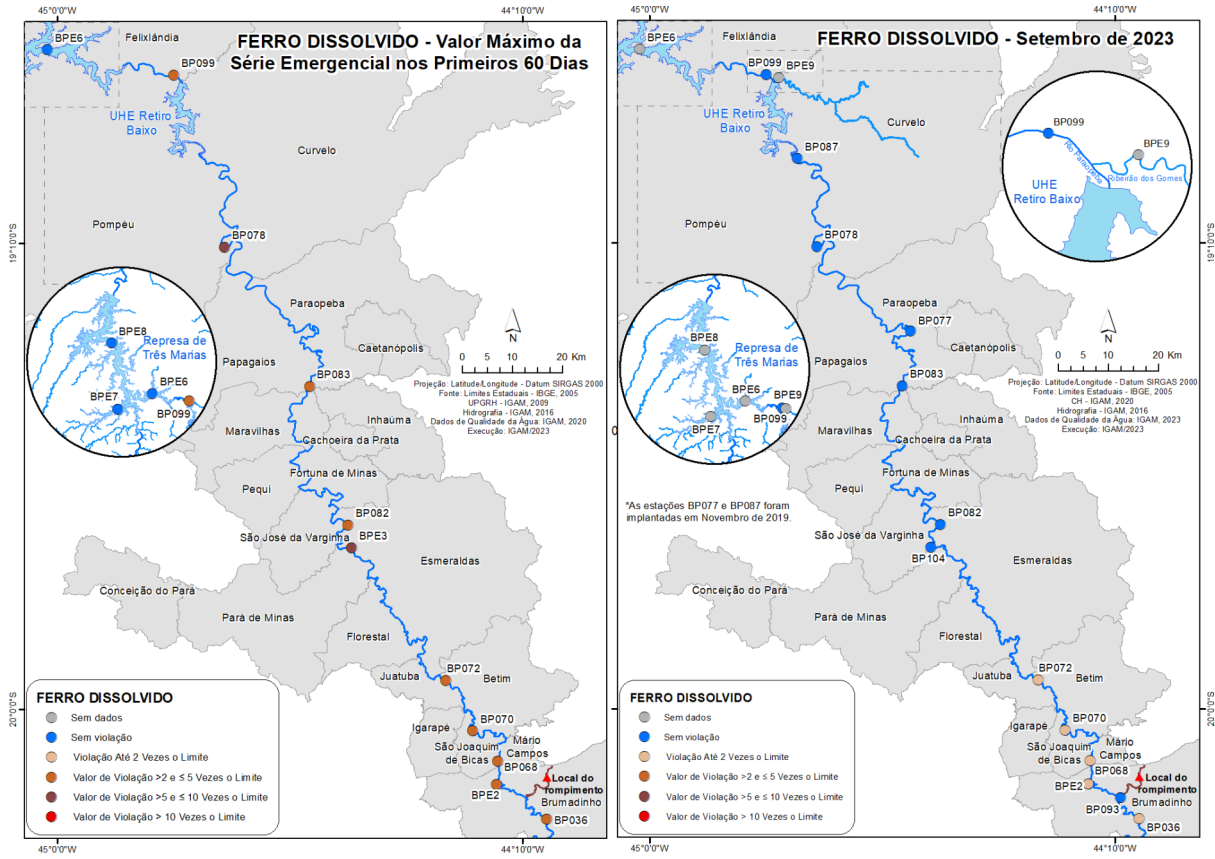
45°0'0"W 44°10'0"W

FERRO DISSOLVIDO - Valor Máximo da Série Emergencial nos Primeiros 60 Dias

BPE6 Felixlândia BP099 UHE Retiro Baixo Curvelo Pompéu BP078 19°10'0"S Paraopeba Caetanópolis Papagaios BP083 Inhaúma Maravilhas Cachoeira da Prata Fortuna de Minas Pequi BP082 São José da Varginha BPE3 Esmeraldas Conceição do Pará Pará de Minas Florestal BP072 Juatuba Betim BP070 Igarapé Mário Campos São Joaquim de Bicas BP068 Local do rompimento BPE2 Brumadinho BP036 20°0'0"S

BPE8 Represa de Três Marias BPE6 BPE7 BP099

N
0 5 10 20 Km

Projeção: Latitude/Longitude - Datum SIRGAS 2000
Fonte: Limites Estaduais - IBGE, 2005
UPGRH - IGAM, 2009
Hidrografia - IGAM, 2016
Dados de Qualidade da Água: IGAM, 2020
Execução: IGAM/2023

FERRO DISSOLVIDO
Sem dados
Sem violação
Violação Até 2 Vezes o Limite
Valor de Violação >2 e ≤ 5 Vezes o Limite
Valor de Violação >5 e ≤ 10 Vezes o Limite
Valor de Violação > 10 Vezes o Limite

45°0'0"W 44°10'0"W

FERRO DISSOLVIDO - Setembro de 2023

BPE6 Felixlândia BP099 BPE9 UHE Retiro Baixo Curvelo BP087 Pompéu BP078 19°10'0"S Paraopeba BP077 Caetanópolis Papagaios BP083 Inhaúma Maravilhas Cachoeira da Prata Fortuna de Minas Pequi BP082 São José da Varginha BP104 Esmeraldas Conceição do Pará Pará de Minas Florestal BP072 Juatuba Betim BP070 Igarapé Mário Campos São Joaquim de Bicas BP068 Local do rompimento BPE2 Brumadinho BP093 BP036 20°0'0"S

BP099 BPE9 Rio Paraopeba Ribeirão dos Gomes UHE Retiro Baixo

BPE8 Represa de Três Marias BPE6 BPE9 BP099 BPE7

*As estações BP077 e BP087 foram implantadas em Novembro de 2019.

N
0 5 10 20 Km

Projeção: Latitude/Longitude - Datum SIRGAS 2000
Fonte: Limites Estaduais - IBGE, 2005
CH - IGAM, 2020
Hidrografia - IGAM, 2016
Dados de Qualidade da Água: IGAM, 2023
Execução: IGAM/2023

FERRO DISSOLVIDO
Sem dados
Sem violação
Violação Até 2 Vezes o Limite
Valor de Violação >2 e ≤ 5 Vezes o Limite
Valor de Violação >5 e ≤ 10 Vezes o Limite
Valor de Violação > 10 Vezes o Limite

45°0'0"W 44°10'0"W